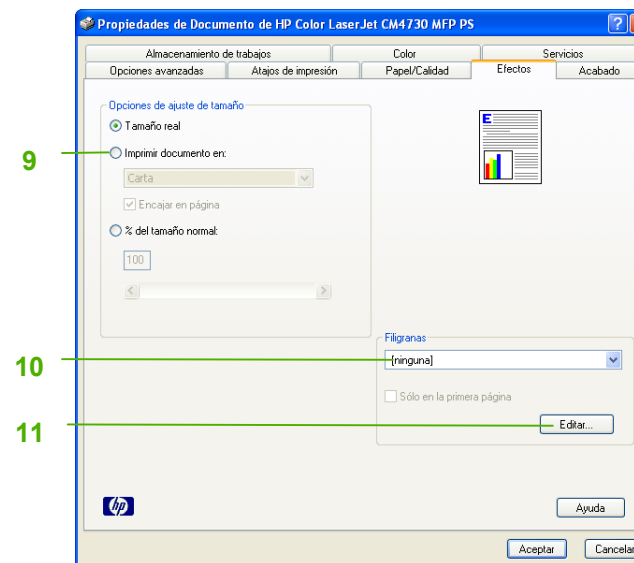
Propiedades de Documento de HP Color LaserJet CM4730 MFP PS

?

Almacenamiento de trabajos | Color | Servicios

Opciones avanzadas | Atajos de impresión | Papel/Calidad | Efectos | Acabado

Opciones de ajuste de tamaño

Tamaño real

9

Imprimir documento en:

Carta

Encajar en página

% del tamaño normal:

100

E

Filigranas

10

(ninguna)

Sólo en la primera página

11

Editar...

hp

Ayuda

Aceptar

Cancelar